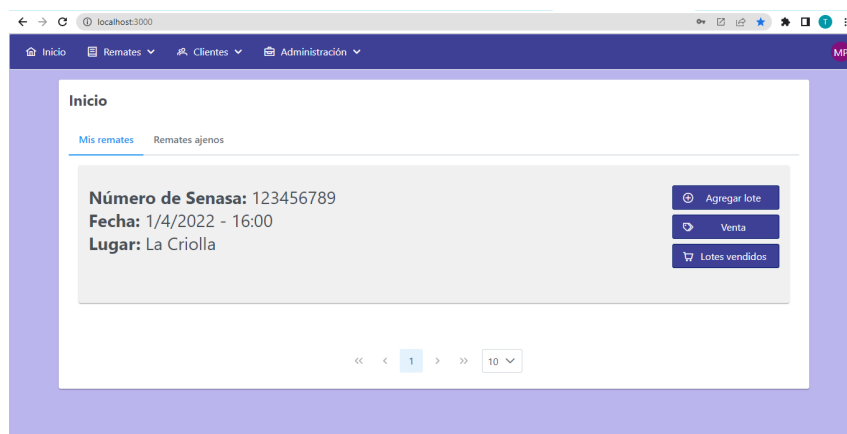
localhost:3000

T

Inicio Remates Clientes Administración

MP

Inicio

Mis remates Remates ajenos

**Número de Senasa:** 123456789
**Fecha:** 1/4/2022 - 16:00
**Lugar:** La Criolla

Agregar lote
Venta
Lotes vendidos

« ‹ 1 › » 10